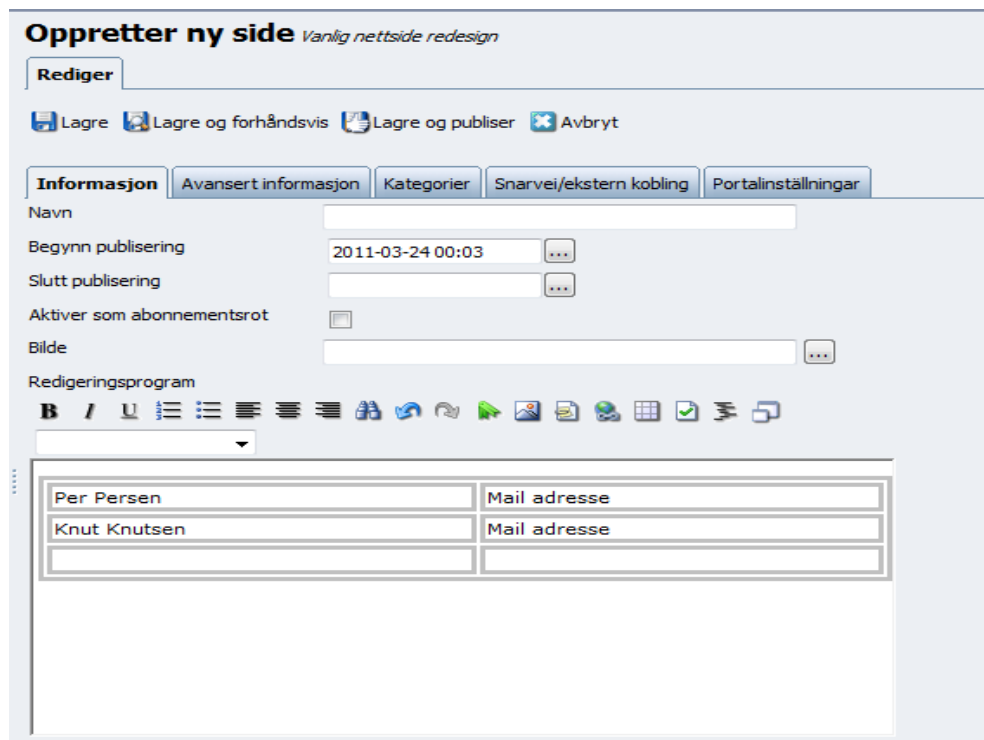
Oppretter ny side Vanlig nettside redesign

Rediger

Lagre Lagre og forhåndsvis Lagre og publiser Avbryt

Informasjon | Avansert informasjon | Kategorier | Snarvei/ekstern kobling | Portalinställningar

Navn

Begynn publisering 2011-03-24 00:03 ...

Slutt publisering ...

Aktiver som abonnementsrot

Bilde ...

Redigeringsprogram

B I U

| Per Persen | Mail adresse |
|---|---|
| Knut Knutsen | Mail adresse |
| | |